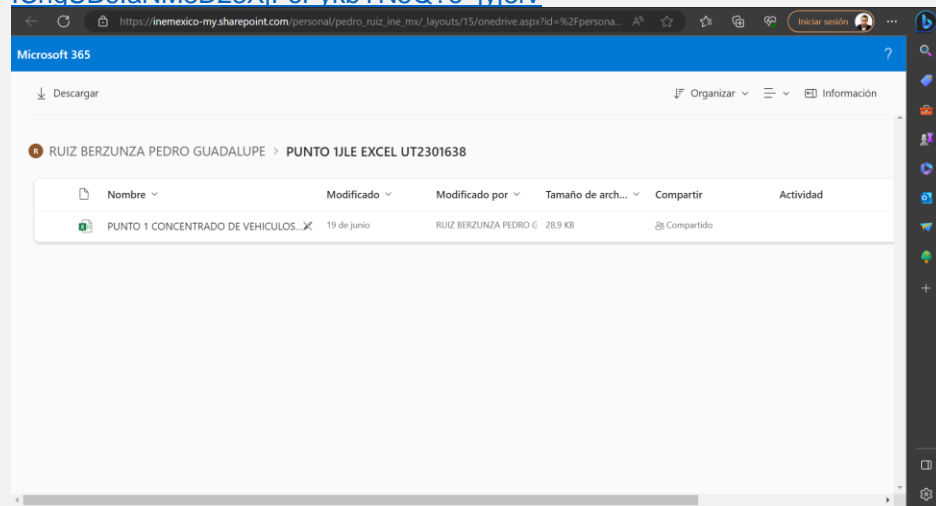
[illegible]

https://inemexico-my.sharepoint.com/personal/pedro_ruiz_ine_mx/_layouts/15/onedrive.aspx?id=%2Fpersona...

Iniciar sesión

Microsoft 365

?

Descargar

Organizar

Información

RUIZ BERZUNZA PEDRO GUADALUPE > PUNTO 1JLE EXCEL UT2301638

| Nombre | Modificado | Modificado por | Tamaño de arch... | Compartir | Actividad |
|---|---|---|---|---|---|
| PUNTO 1 CONCENTRADO DE VEHICULOS... | 19 de junio | RUIZ BERZUNZA PEDRO G | 28,9 KB | Compartido | |